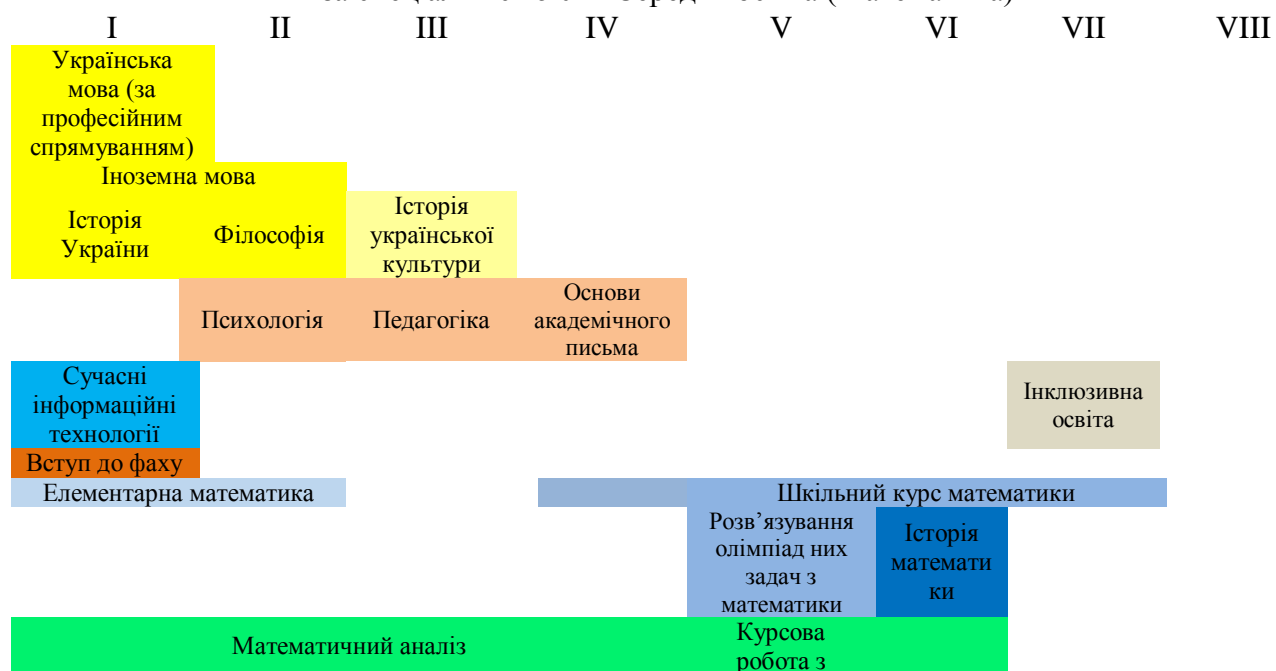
I II III IV V VI VII VIII

Українська мова (за професійним спрямуванням)

Іноземна мова

Історія України

Філософія

Історія української культури

Психологія

Педагогіка

Основи академічного письма

Сучасні інформаційні технології

Інклюзивна освіта

Вступ до фаху

Елементарна математика

Шкільний курс математики

Розв'язування олімпіад них задач з математики

Історія математи ки

Математичний аналіз

Курсова робота з